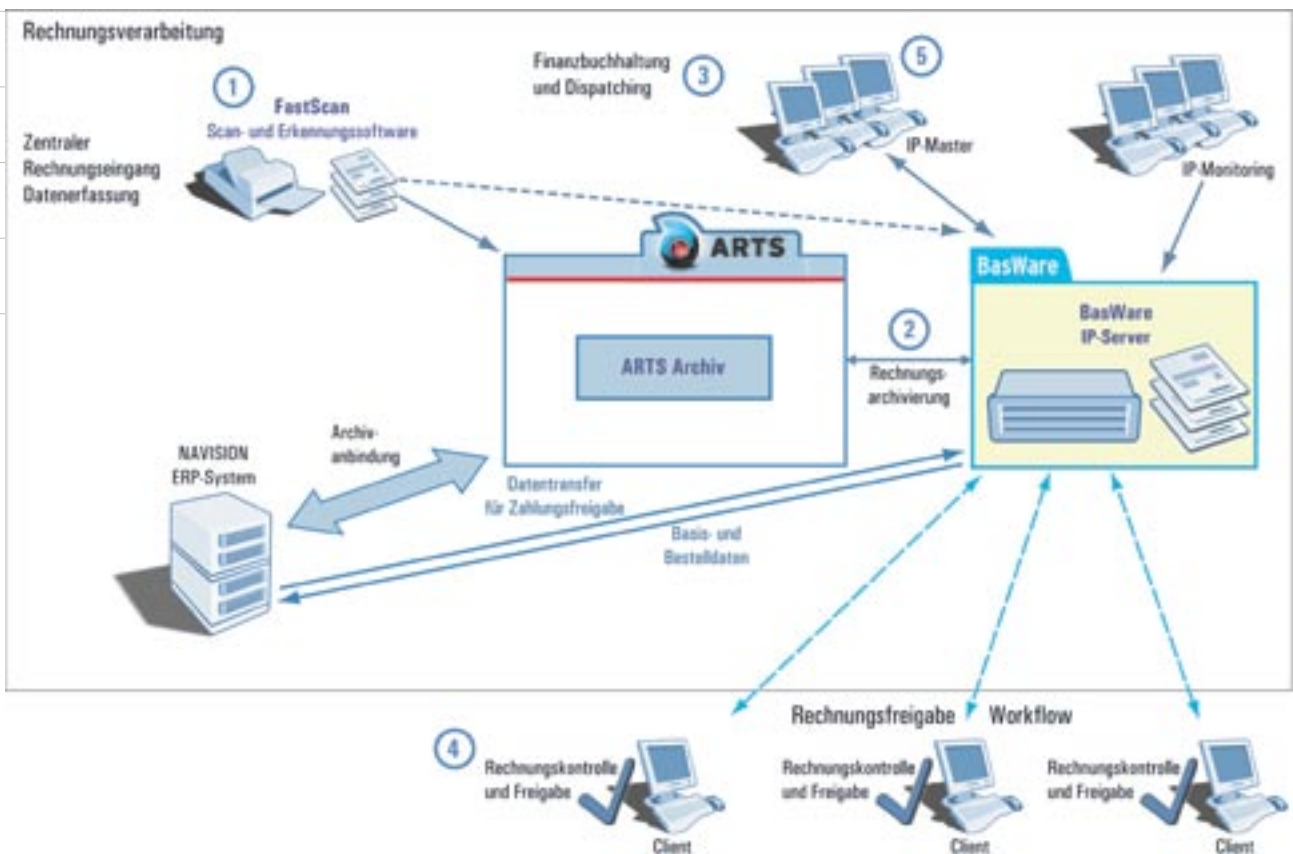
Rechnungsverarbeitung

1
FastScan
Scan- und Erkennungssoftware

Zentraler Rechnungseingang Datenerfassung

Finanzbuchhaltung und Dispatching
3

5
IP-Master

IP-Monitoring

ARTS

ARTS Archiv

BasWare

BasWare IP-Server

2
Rechnungsarchivierung

NAVISION ERP-System

Archivanbindung

Datentransfer für Zahlungsfreigabe

Basis- und Bestelldaten

Rechnungsfreigabe Workflow

4
Rechnungskontrolle und Freigabe
Client

Rechnungskontrolle und Freigabe
Client

Rechnungskontrolle und Freigabe
Client